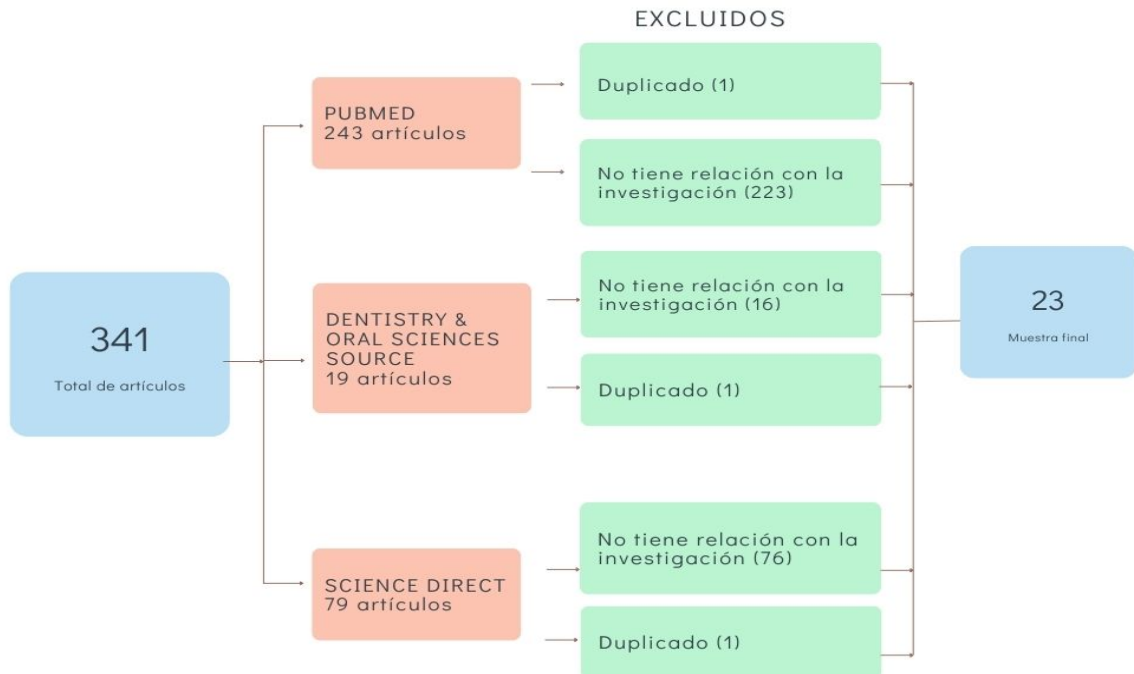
EXCLUIDOS

341
Total de artículos

PUBMED
243 artículos

Duplicado (1)

No tiene relación con la investigación (223)

DENTISTRY & ORAL SCIENCES SOURCE
19 artículos

No tiene relación con la investigación (16)

Duplicado (1)

SCIENCE DIRECT
79 artículos

No tiene relación con la investigación (76)

Duplicado (1)

23
Muestra final